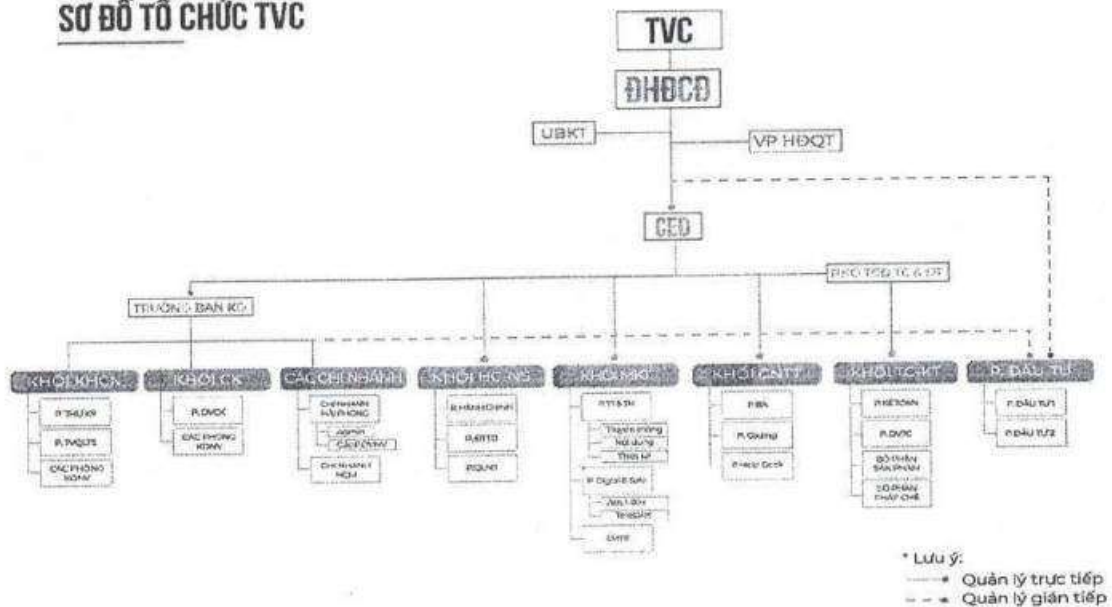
SƠ ĐỒ TỔ CHỨC TVC

TVC

ĐHĐCĐ

UBKT

VP HĐQT

CEO

PHÓ TGĐ TC & ĐT

TRƯỞNG BAN KD

KHỐI KHCN

P. THU XP

P. TVQLTS

CÁC PHÒNG KDMV

KHỐI CK

P. DVCK

CÁC PHÒNG KDMV

CÁC CHI NHÁNH

CHI NHÁNH HẢI PHÒNG

ADMIN

CÁC PKDMV

CHI NHÁNH HCM

KHỐI HC-NS

P. HÀNH CHÍNH

P. ĐTTĐ

P. QLNS

KHỐI MKT

P. TT & TH

Thương hiệu

Nội dung

Thiết kế

P. Digital & Sale

Sale Kênh

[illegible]

Event

KHỐI CNTT

P. BA

P. Quảng

P. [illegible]

KHỐI TCKT

P. KẾ TOÁN

P. DVTC

BỘ PHẬN SẢN PHẨM

BỘ PHẬN PHÁP CHẾ

P. ĐẦU TƯ

P. ĐẦU TƯ 1

P. ĐẦU TƯ 2

* Lưu ý:
Quản lý trực tiếp
Quản lý gián tiếp